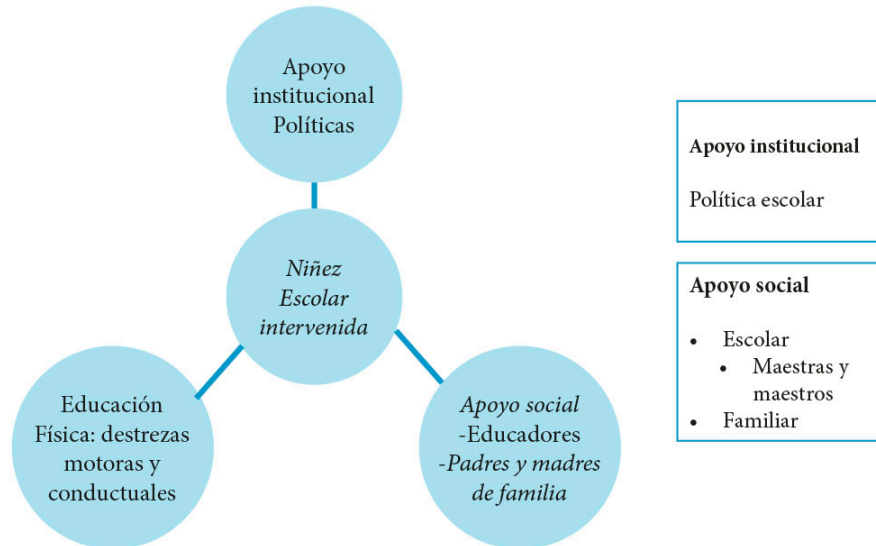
Apoyo institucional Políticas

Niñez Escolar intervenida

Educación Física: destrezas motoras y conductuales

Apoyo social
-Educadores
-Padres y madres de familia

**Apoyo institucional**

Política escolar

**Apoyo social**

- Escolar
  - Maestras y maestros
- Familiar